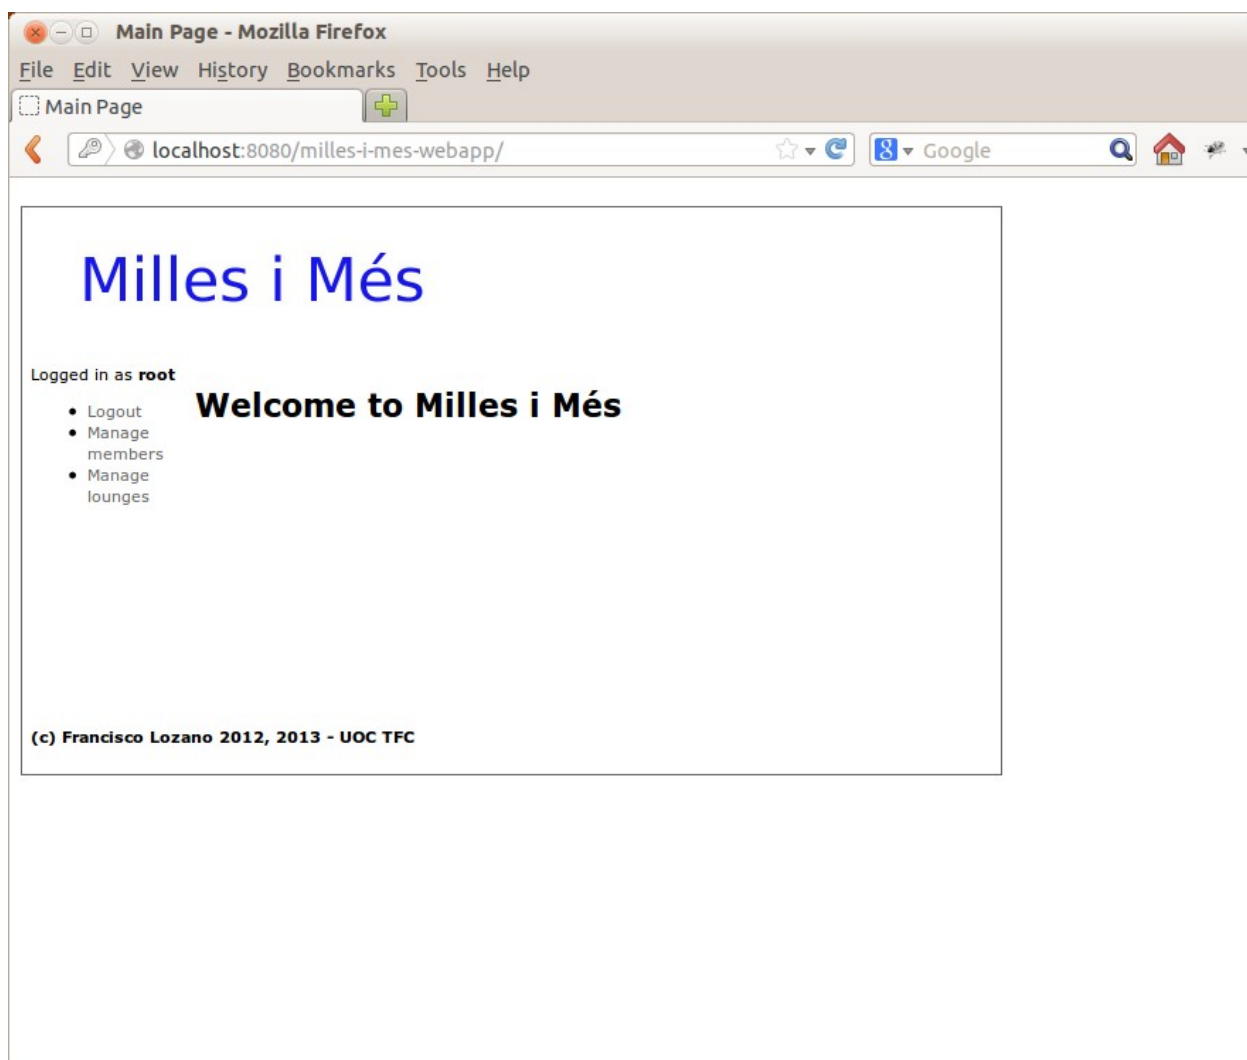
Main Page - Mozilla Firefox

File Edit View History Bookmarks Tools Help

Main Page

localhost:8080/milles-i-mes-webapp/

Google

Milles i Més

Logged in as **root**

- Logout
- Manage members
- Manage lounges

Welcome to Milles i Més

(c) Francisco Lozano 2012, 2013 - UOC TFC